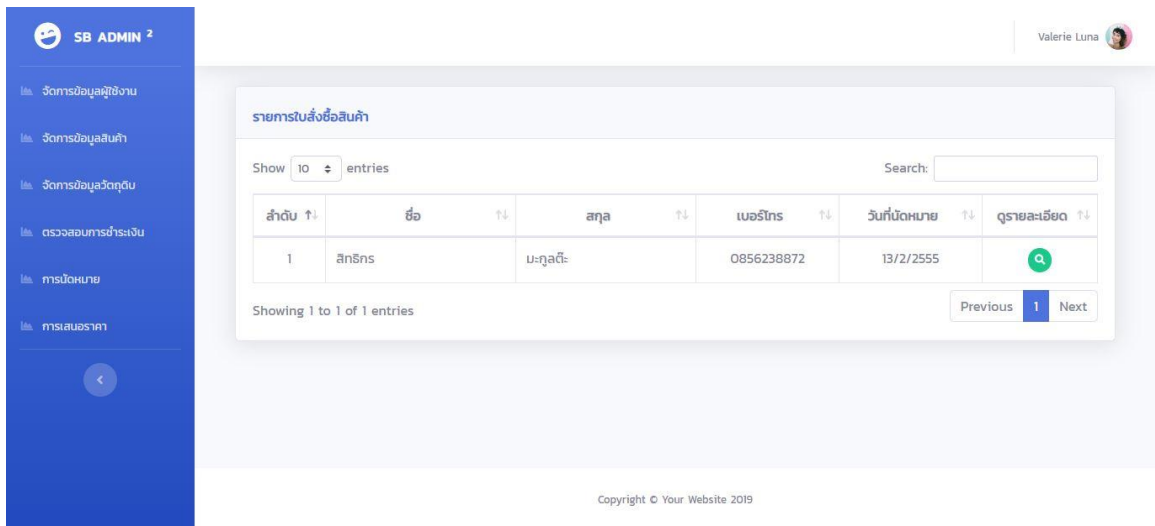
SB ADMIN $^2$

จัดการข้อมูลผู้ใช้งาน

จัดการข้อมูลสินค้า

จัดการข้อมูลวัตถุดิบ

ตรวจสอบการชำระเงิน

การนัดหมาย

การเสนอราคา

Valerie Luna

รายการใบสั่งซื้อสินค้า

Show 10 entries

Search:

| ลำดับ | ชื่อ | สกุล | เบอร์โทร | วันที่นัดหมาย | ดูรายละเอียด |
|---|---|---|---|---|---|
| 1 | สิทธิกร | มะกูลตี๊ะ | 0856238872 | 13/2/2555 | |

Showing 1 to 1 of 1 entries

Previous 1 Next

Copyright © Your Website 2019